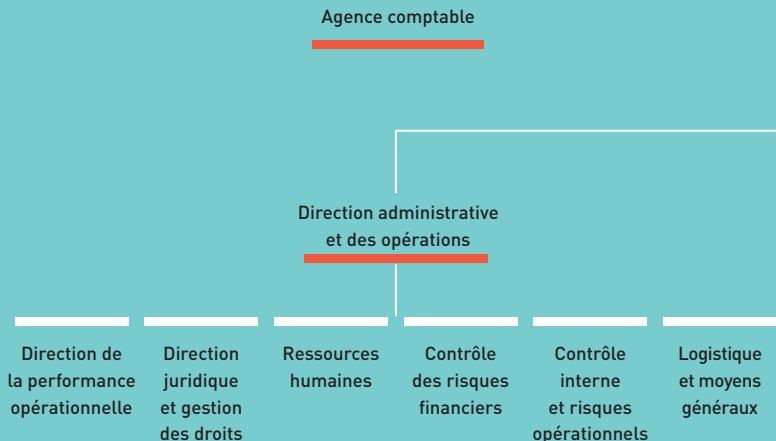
Agence comptable

Direction administrative et des opérations

Direction de la performance opérationnelle

Direction juridique et gestion des droits

Ressources humaines

Contrôle des risques financiers

Contrôle interne et risques opérationnels

Logistique et moyens généraux